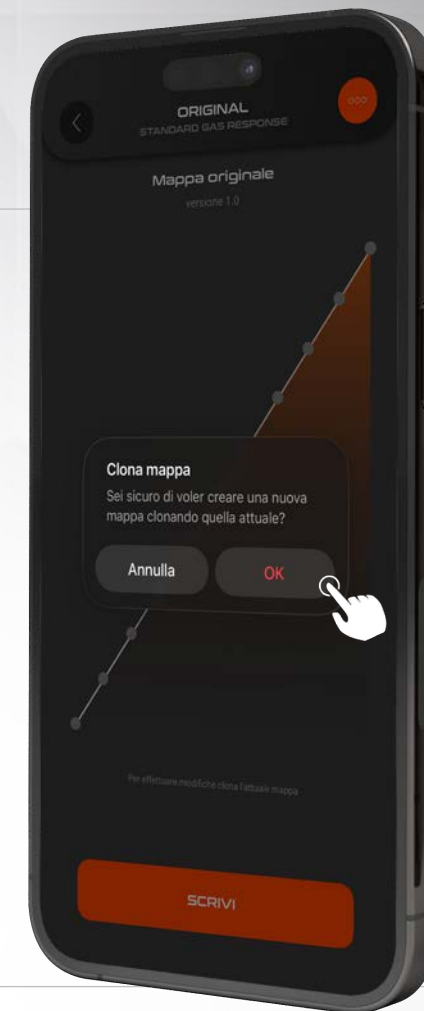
ORIGINAL
STANDARD GAS RESPONSE

Mappa originale
versione 1.0

Clona mappa
Sei sicuro di voler creare una nuova mappa clonando quella attuale?

Annulla OK

Per effettuare modifiche clona l'attuale mappa

SCRIVI